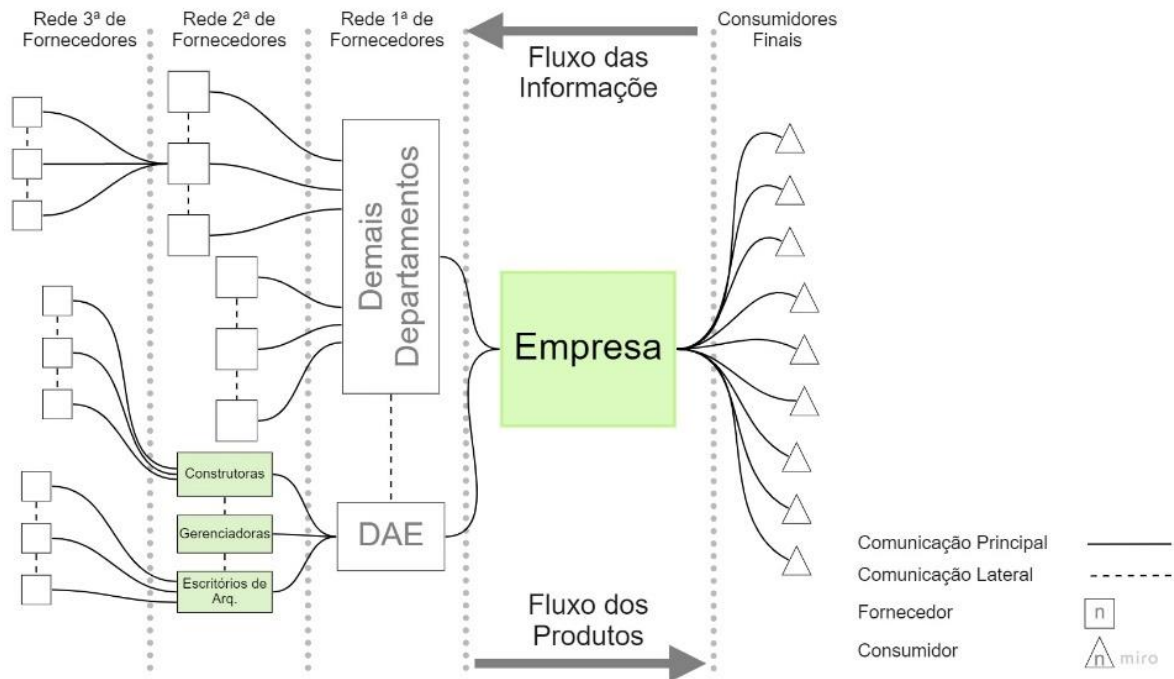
Rede 3ª de Fornecedores

Rede 2ª de Fornecedores

Rede 1ª de Fornecedores

Fluxo das Informação

Consumidores Finais

Demais Departamentos

Empresa

Construtoras

Gerenciadoras

Escritórios de Arq.

DAE

Fluxo dos Produtos

Comunicação Principal

Comunicação Lateral

Fornecedor

n

Consumidor

n

miro